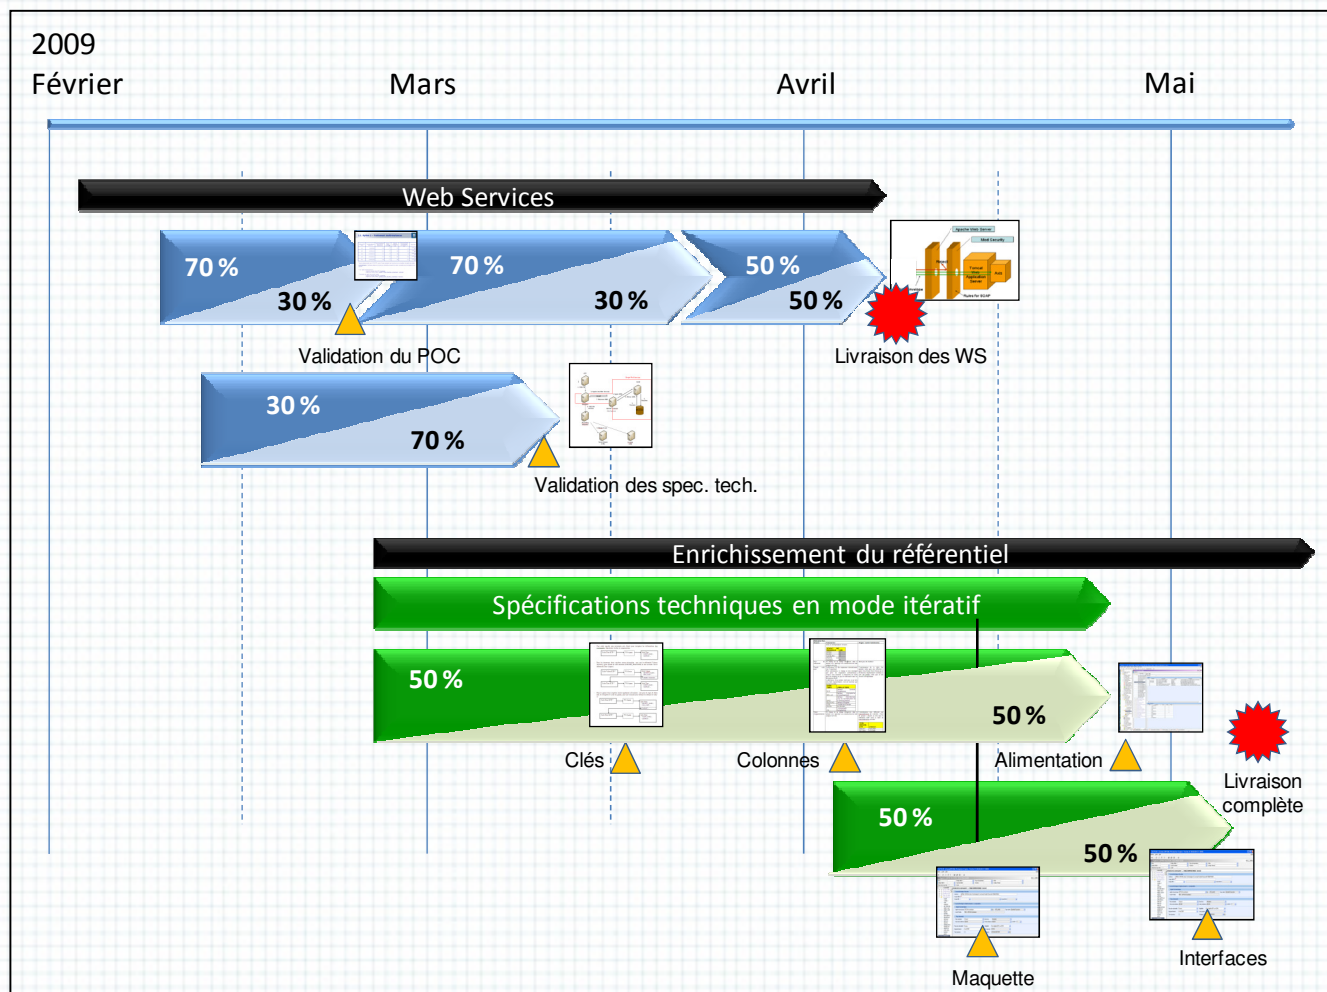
2009
Février

Mars

Avril

Mai

Web Services

70 %
30 %

70 %
30 %

50 %
50 %

Validation du POC

Livraison des WS

30 %
70 %

Validation des spec. tech.

Enrichissement du référentiel

Spécifications techniques en mode itératif

50 %
50 %

Clés

Colonnes

Alimentation

Livraison complète

50 %
50 %

Maquette

Interfaces